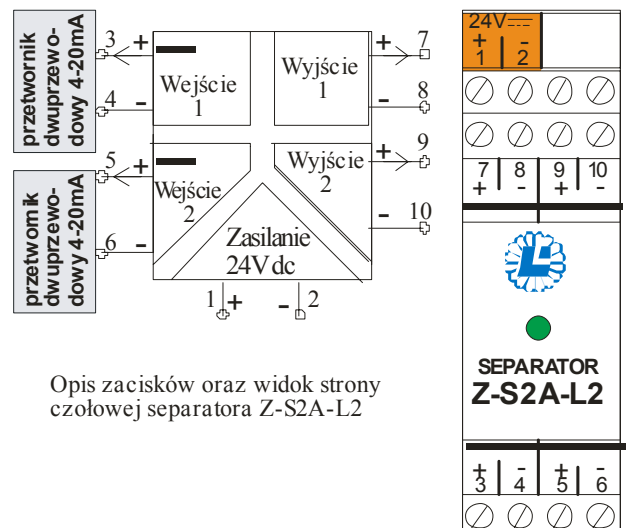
przetwornik dwuprzewodowy 4-20mA

przetwornik dwuprzewodowy 4-20mA

3 +
4 -
5 +
6 -

Wejście 1

Wyjście 1

Wejście 2

Wyjście 2

Zasilanie 24Vdc

+ 7
- 8
+ 9
- 10

1 +
- 2

Opis zacisków oraz widok strony czołowej separatora Z-S2A-L2

24V
+ 1
- 2

7 +
8 -
9 +
10 -

SEPARATOR
Z-S2A-L2

+ 3
- 4
+ 5
- 6